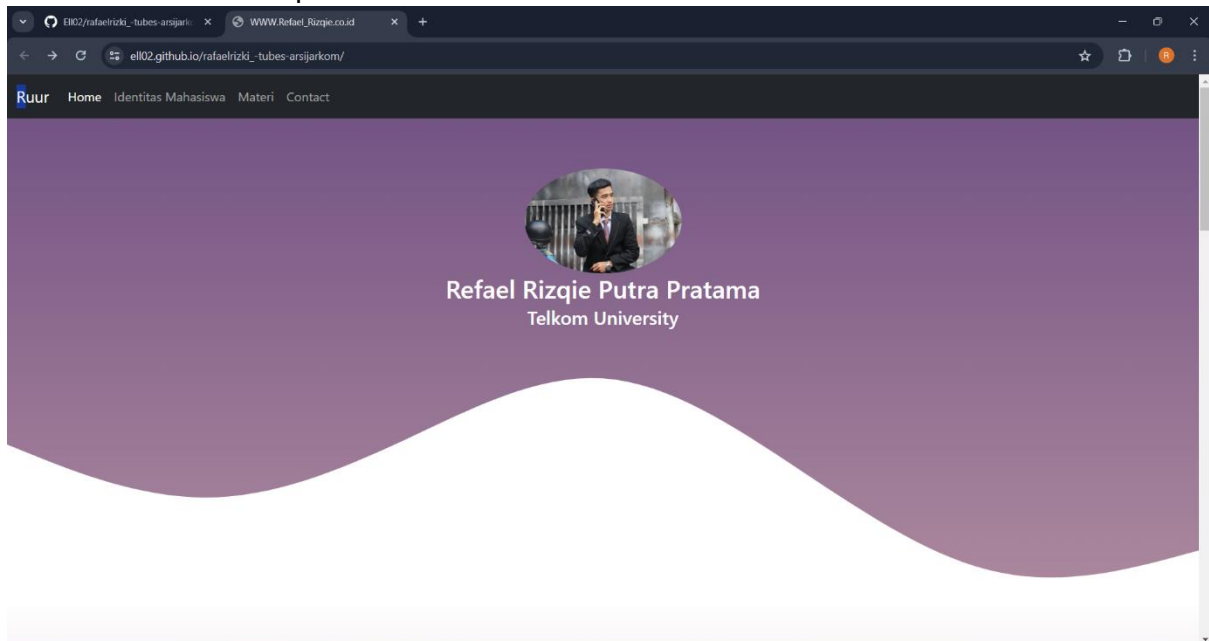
Ell02/rafaelrizki_-tubes-arsijark ×
WWW.Refael_Rizqie.co.id ×
+
ell02.github.io/rafaelrizki_-tubes-arsijarkom/
R

Ruur Home Identitas Mahasiswa Materi Contact

Refael Rizqie Putra Pratama
Telkom University